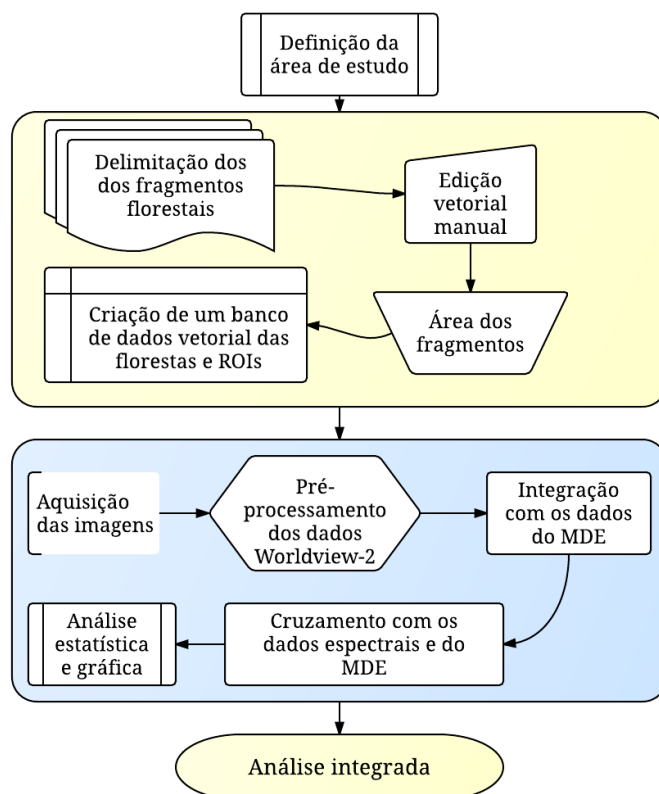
Definição da área de estudo

Delimitação dos dos fragmentos florestais

Edição vetorial manual

Área dos fragmentos

Criação de um banco de dados vetorial das florestas e ROIs

Aquisição das imagens

Pré-processamento dos dados Worldview-2

Integração com os dados do MDE

Cruzamento com os dados espectrais e do MDE

Análise estatística e gráfica

Análise integrada